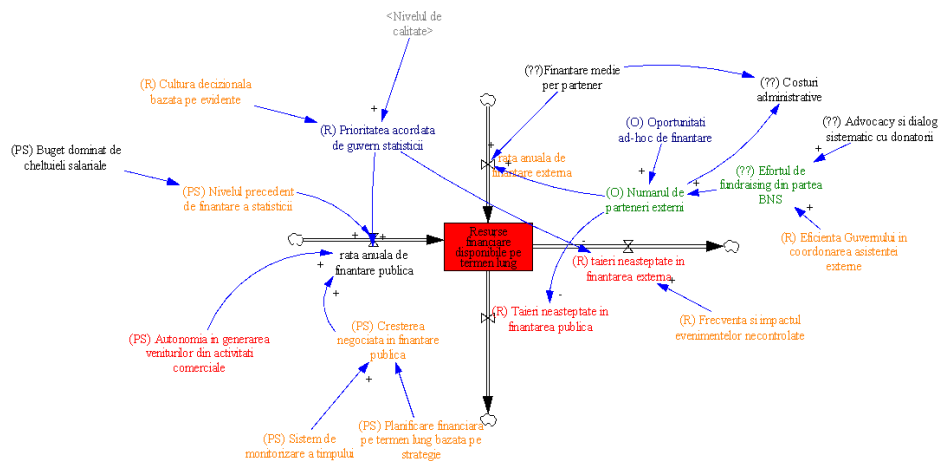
<Nivelul de calitate>

(R) Cultura decizionala bazata pe evidente

(??)Finantare medie per partener

(??) Costuri administrative

(PS) Buget dominat de cheltuieli salariale

(R) Prioritatea acordata de guvern statisticii

(O) Oportunitati ad-hoc de finantare

(??) Advocacy si dialog sistematic cu donatorii

rata anuala de finantare externa

(O) Numarul de parteneri externi

(??) Efortul de fundraising din partea BNS

(PS) Nivelul precedent de finantare a statisticii

Resurse financiare disponibile pe termen lung

rata anuala de finantare publica

(R) taieri neasteptate in finantarea externa

(R) Eficienta Guvernului in coordonarea asistentei externe

(R) Taieri neasteptate in finantarea publica

(R) Frecventa si impactul evenimentelor necontrolate

(PS) Autonomia in generarea veniturilor din activitati comerciale

(PS) Cresterea negociata in finantare publica

(PS) Sistem de monitorizare a timpului

(PS) Planificare financiara pe termen lung bazata pe strategie